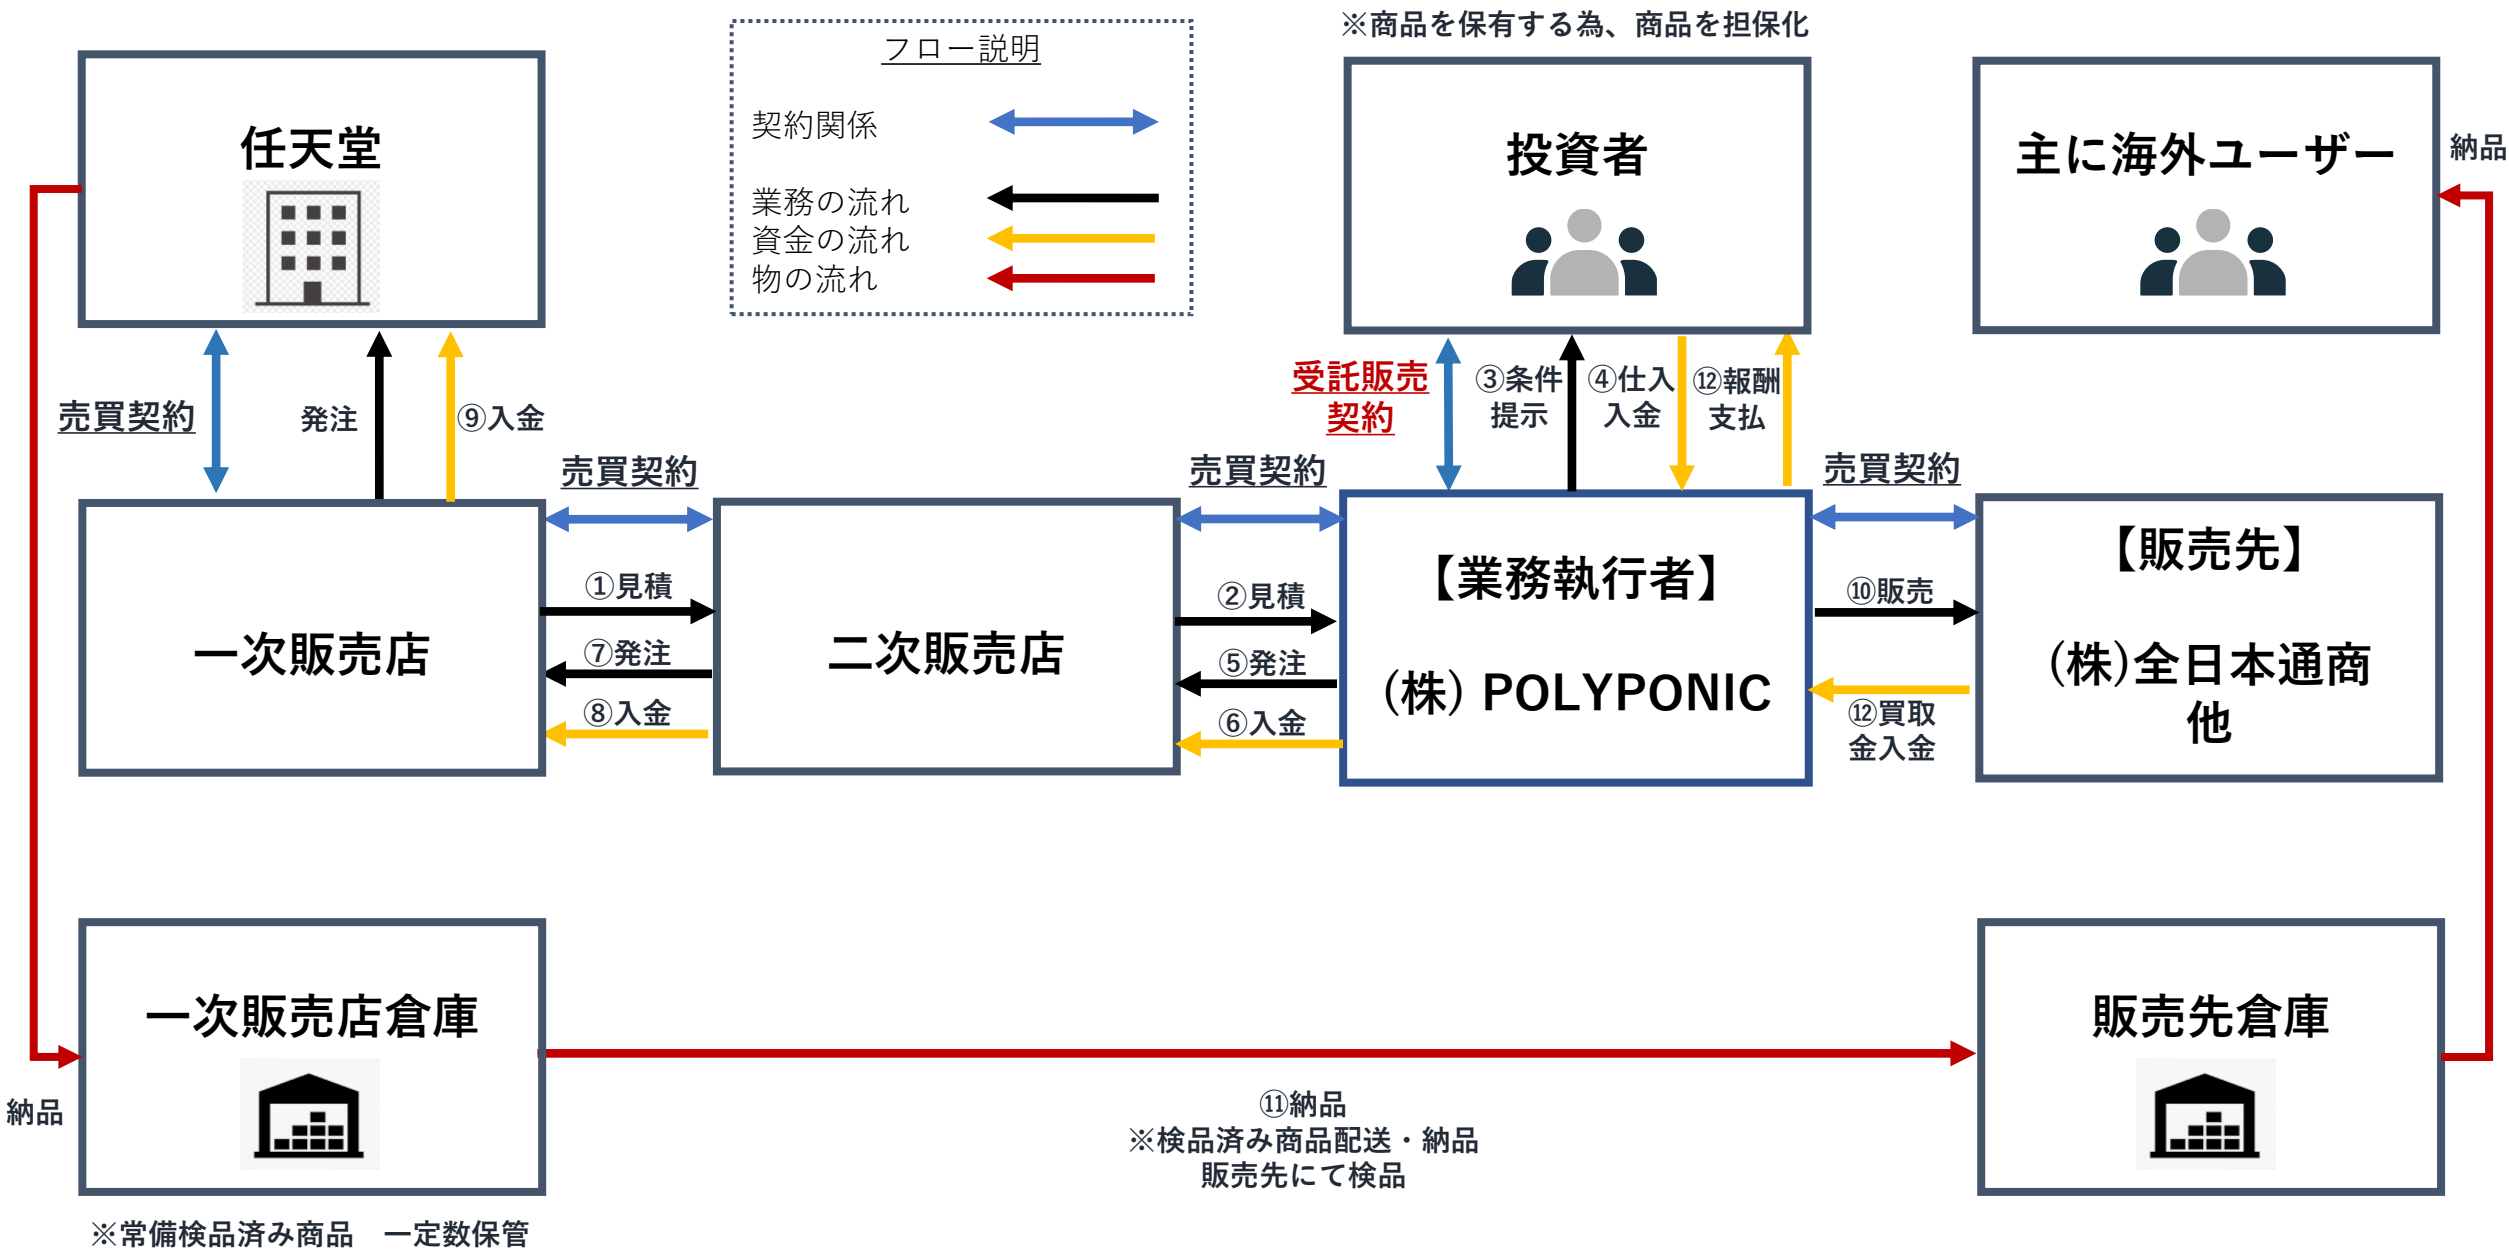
任天堂

フロー説明

契約関係

業務の流れ
資金の流れ
物の流れ

※商品を保有する為、商品を担保化

投資者

主に海外ユーザー

納品

売買契約

発注

⑨入金

売買契約

売買契約

受託販売契約

③条件提示

④仕入入金

⑫報酬支払

売買契約

一次販売店

①見積

⑦発注

⑧入金

二次販売店

②見積

⑤発注

⑥入金

【業務執行者】

(株) POLYPONIC

⑩販売

⑫買取金入金

【販売先】

(株)全日本通商他

一次販売店倉庫

納品

⑪納品
※検品済み商品配送・納品
販売先にて検品

販売先倉庫

※常備検品済み商品　一定数保管